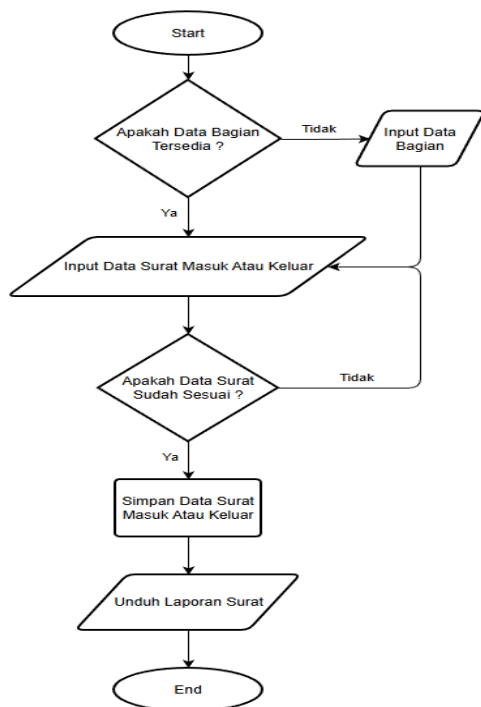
Start

Apakah Data Bagian Tersedia ?

Tidak

Input Data Bagian

Ya

Input Data Surat Masuk Atau Keluar

Apakah Data Surat Sudah Sesuai ?

Tidak

Ya

Simpan Data Surat Masuk Atau Keluar

Unduh Laporan Surat

End